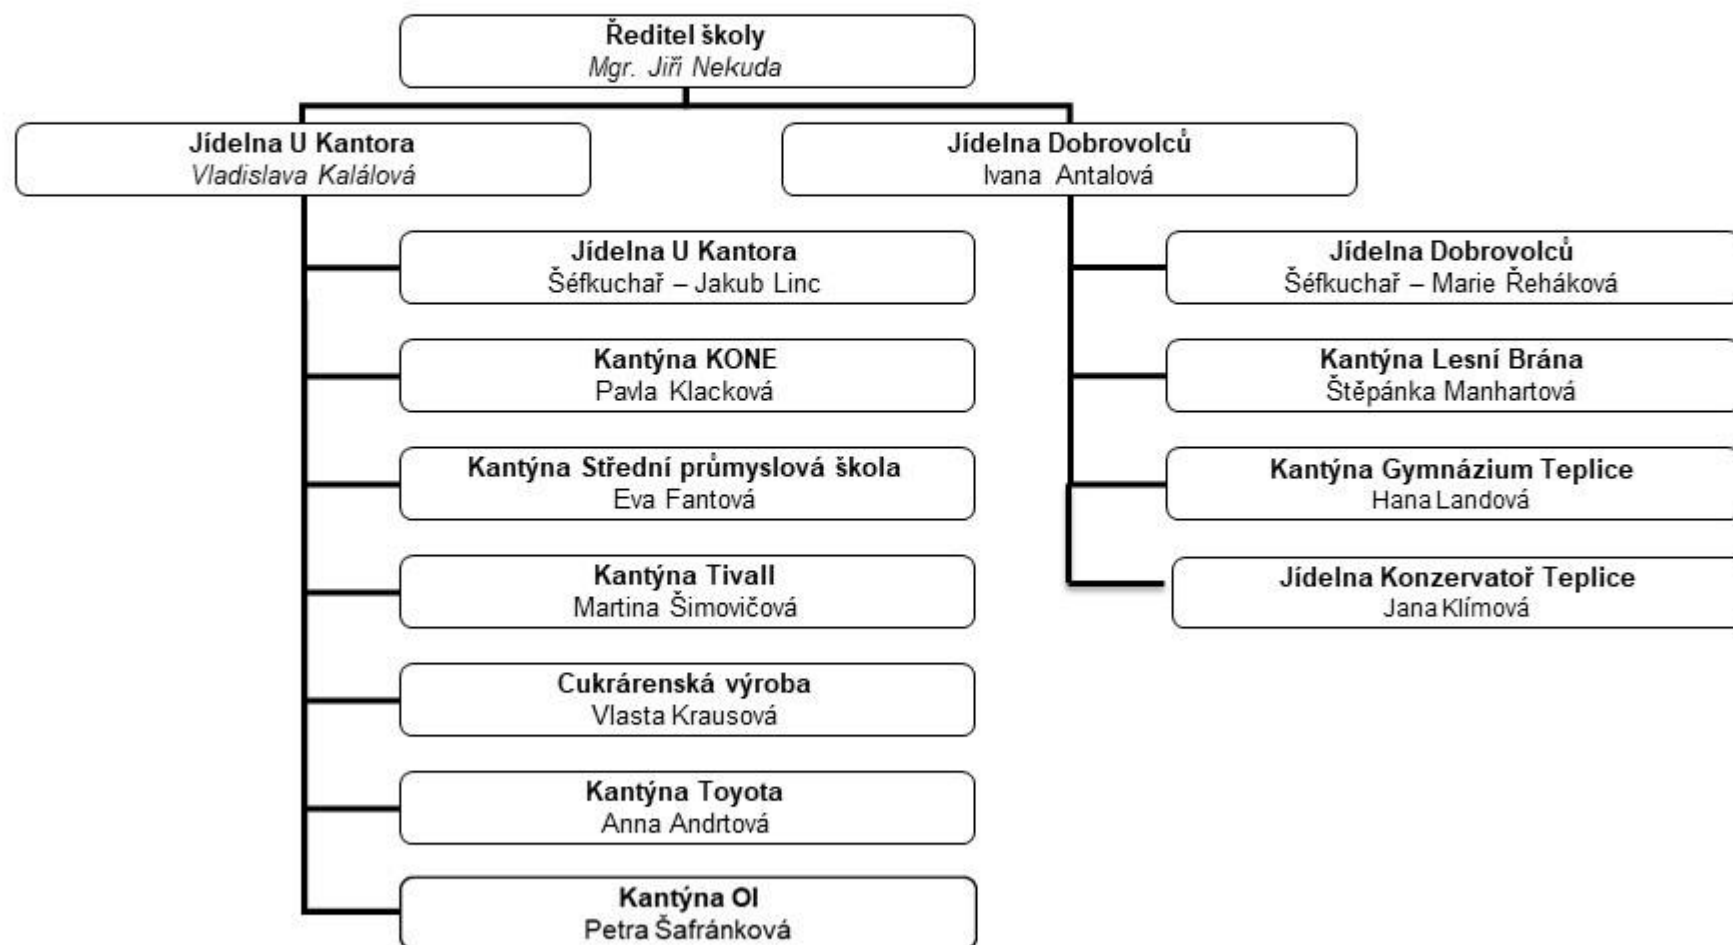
Ředitel školy
Mgr. Jiří Nekuda

Jídelna U Kantora
Vladislava Kalálová

Jídelna Dobrovolců
Ivana Antalová

Jídelna U Kantora
Šéfkuchař – Jakub Linc

Kantýna KONE
Pavla Klacková

Kantýna Střední průmyslová škola
Eva Fantová

Kantýna Tivall
Martina Šimovičová

Cukrárenská výroba
Vlasta Krausová

Kantýna Toyota
Anna Andrtová

Kantýna OI
Petra Šafránková

Jídelna Dobrovolců
Šéfkuchař – Marie Řeháková

Kantýna Lesní Brána
Štěpánka Manhartová

Kantýna Gymnázium Teplice
Hana Landová

Jídelna Konzervatoř Teplice
Jana Klímová